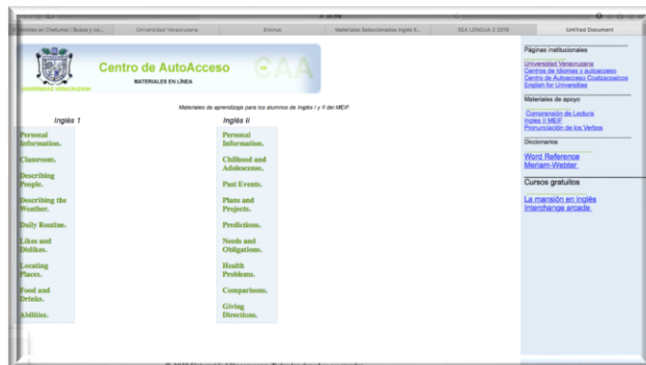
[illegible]ntales en Chetumal | Busca y se... | Universidad Veracruzana | Eminus | Materiales Seleccionados Inglés II... | SEA LENGUA 2 2019 | Untitled Document

UNIVERSIDAD VERACRUZANA

Centro de AutoAcceso

MATERIALES EN LÍNEA

CAA

Materiales de aprendizaje para los alumnos de Inglés I y II del MEIF

Inglés 1

Personal Information.

Classroom.

Describing People.

Describing the Weather.

Daily Routine.

Likes and Dislikes.

Locating Places.

Food and Drinks.

Abilities.

Inglés II

Personal Information.

Chilhood and Adolescence.

Past Events.

Plans and Projects.

Predictions.

Needs and Obligations.

Health Problems.

Comparisons.

Giving Directions.

Páginas institucionales

Universidad Veracruzana
Centros de Idiomas y autoacceso
Centro de Autoacceso Coatzacoalcos
English for Universities

Materiales de apoyo

Comprensión de Lectura
Inglés II MEIF
Pronunciación de los Verbos

Diccionarios

Word Reference
Meriam-Webster

Cursos gratuitos

La mansión en inglés
Interchange arcade

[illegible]